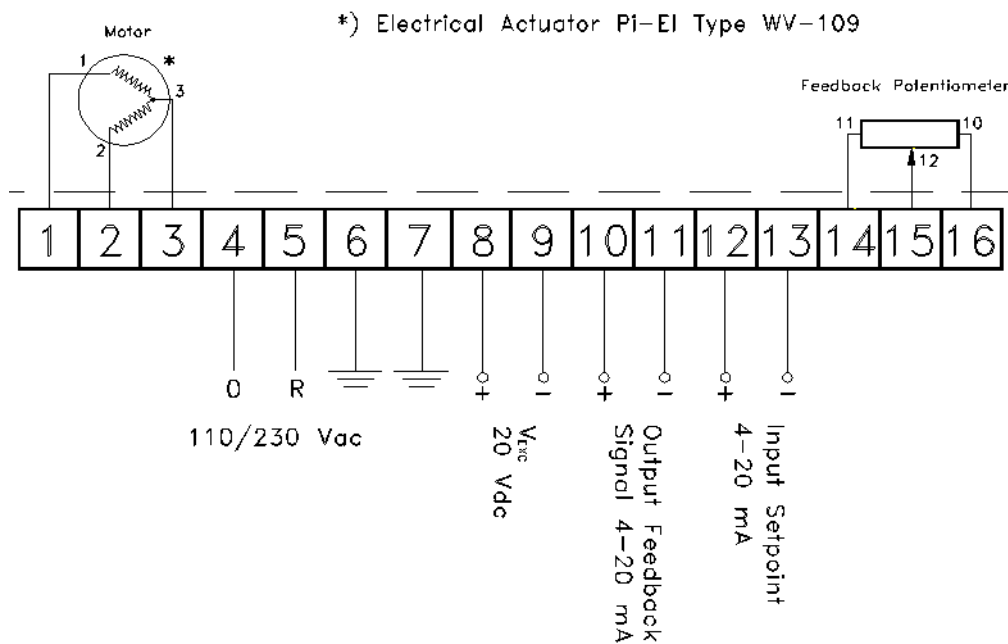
*) Electrical Actuator Pi-El Type WV-109

Motor

1
*
3
2

Feedback Potentiometer

11
10
12

1 2 3 4 5 6 7 8 9 10 11 12 13 14 15 16

0
R
+
−
+
−
+
−

110/230 Vac

$V_{EXC}$
20 Vdc

Output Feedback
Signal 4−20 mA

Input Setpoint
4−20 mA